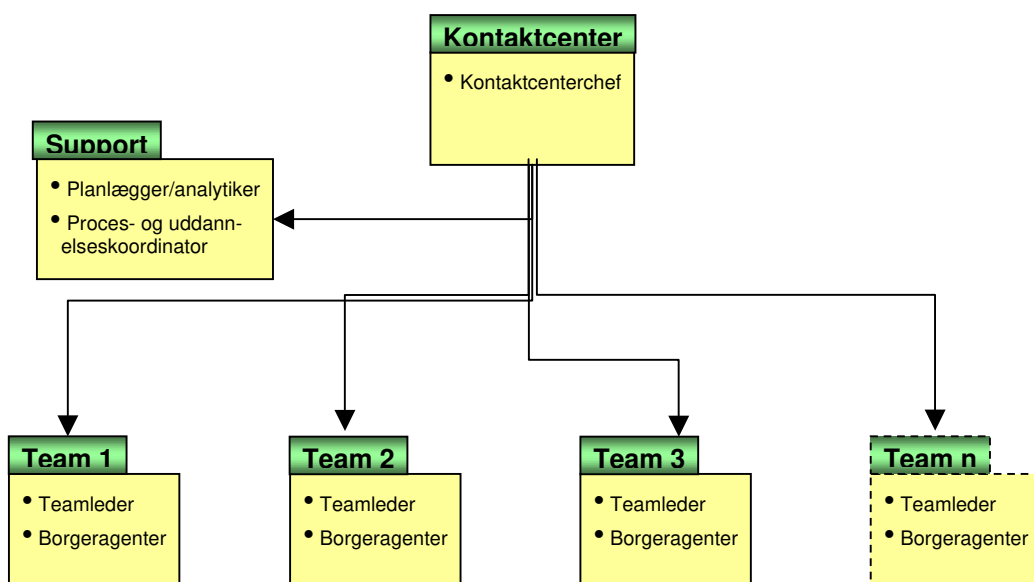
Kontaktcenter

• Kontaktcenterchef

Support

• Planlægger/analytiker
• Proces- og uddannelseskoordinator

Team 1

• Teamleder
• Borgeragenter

Team 2

• Teamleder
• Borgeragenter

Team 3

• Teamleder
• Borgeragenter

Team n

• Teamleder
• Borgeragenter